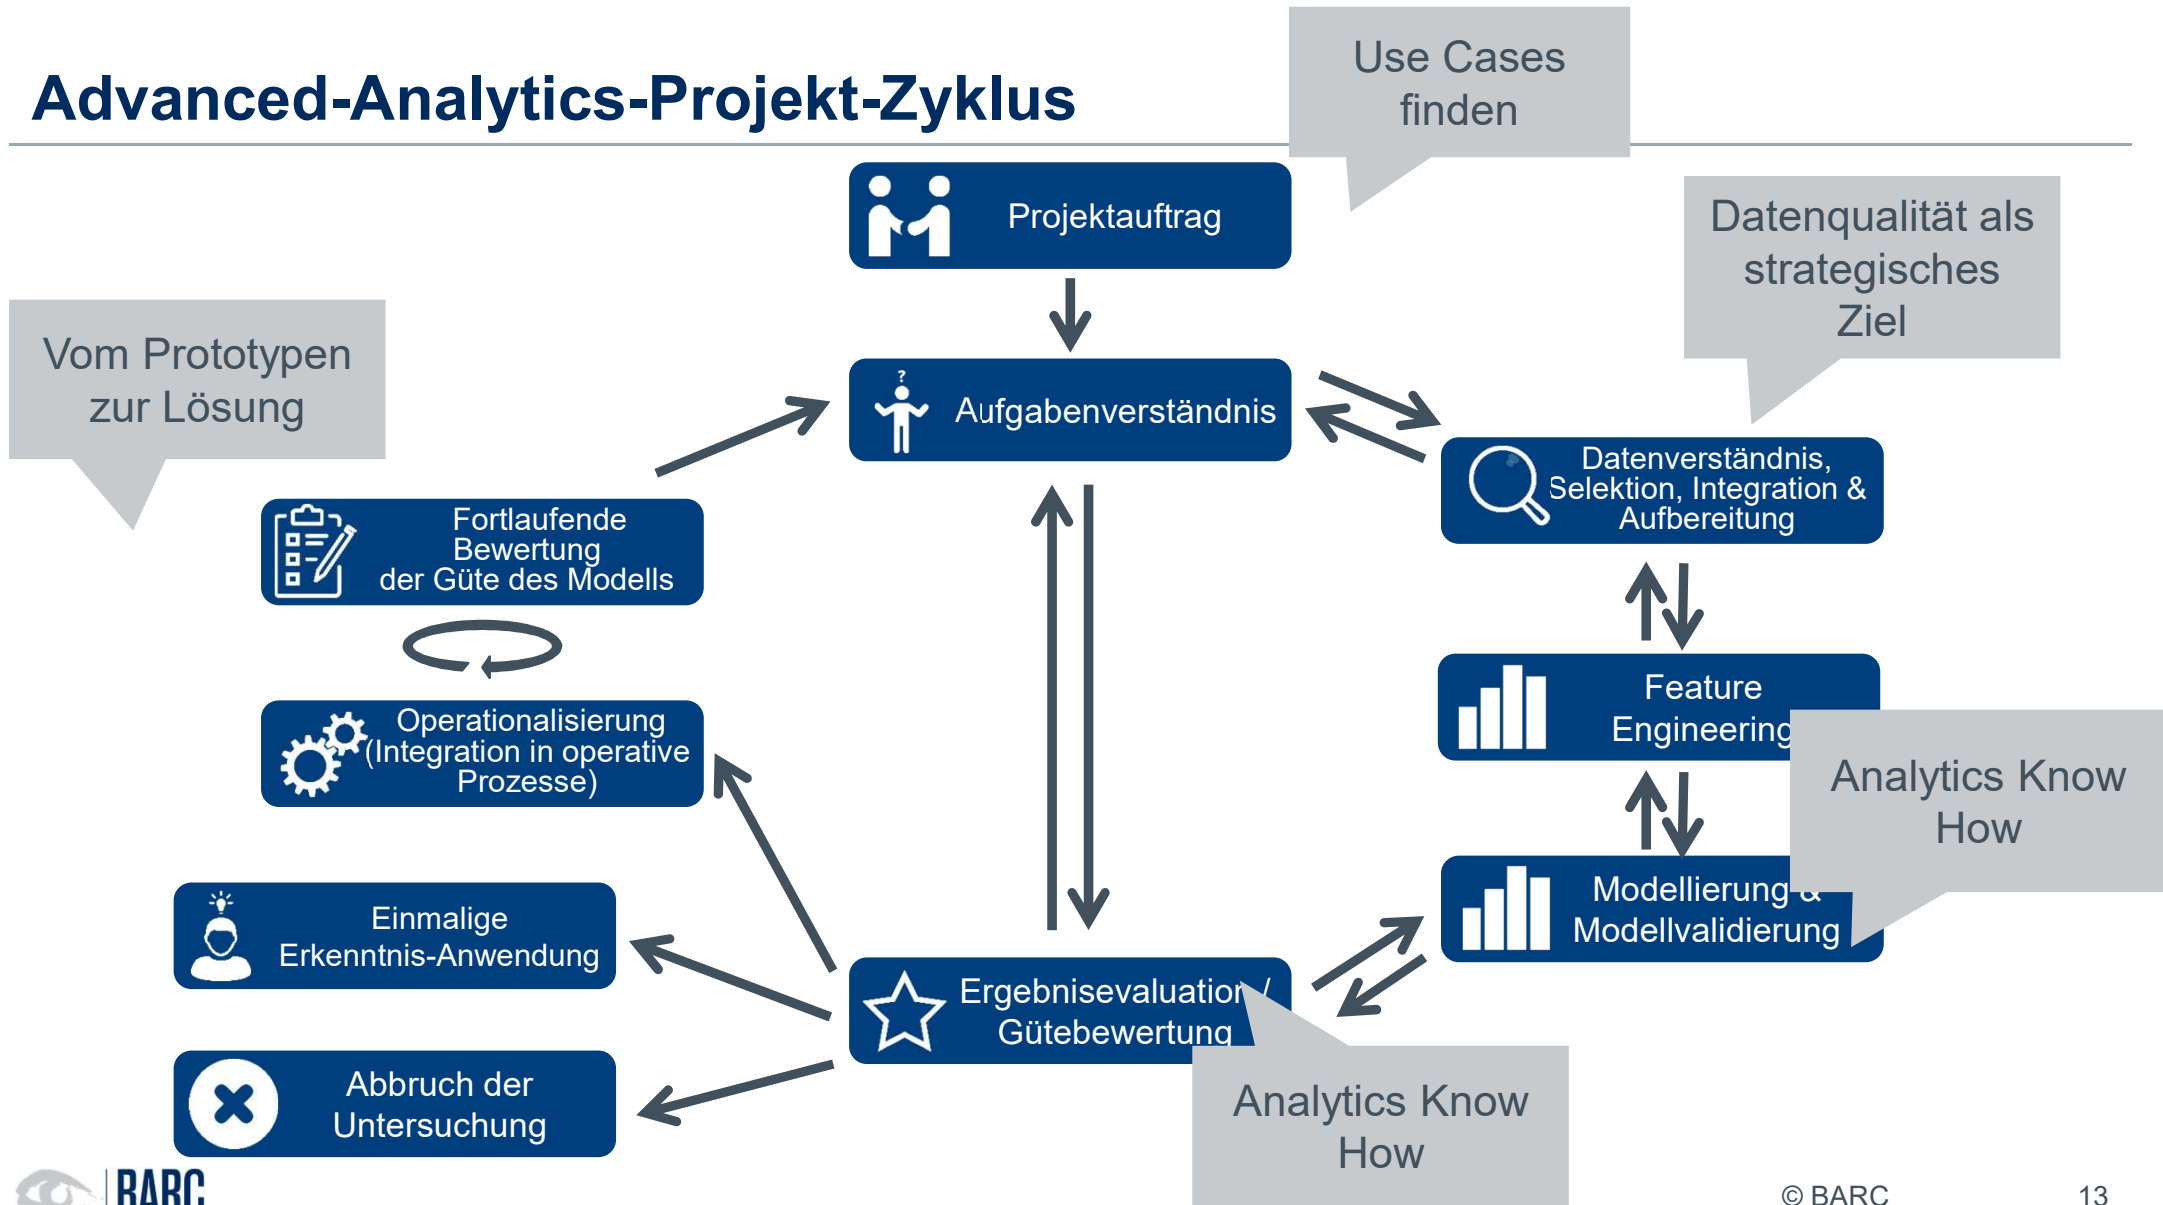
Advanced-Analytics-Projekt-Zyklus

Use Cases finden

Projektauftrag

Datenqualität als strategisches Ziel

Vom Prototypen zur Lösung

Aufgabenverständnis

Datenverständnis, Selektion, Integration & Aufbereitung

Fortlaufende Bewertung der Güte des Modells

Operationalisierung (Integration in operative Prozesse)

Feature Engineering

Analytics Know How

Modellierung & Modellvalidierung

Einmalige Erkenntnis-Anwendung

Ergebnisevaluation / Gütebewertung

Abbruch der Untersuchung

Analytics Know How

BARC

© BARC

13